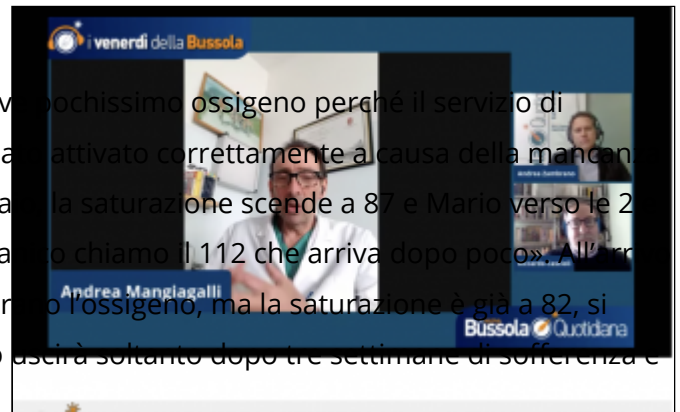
i venerdì della Bussola

v pochissimo ossigeno perché il servizio di

a attivato correttamente a causa della mancan

a la saturazione scende a 87 e Mario verso le 2

a o chiamo il 112 che arriva dopo poco». All'arr

Andrea Zambrano

Andrea Mangiagalli

o l'ossigeno, ma la saturazione è già a 82, si

Bussola Quotidiana

o uscirà soltanto dopo tre settimane di sofferenza e